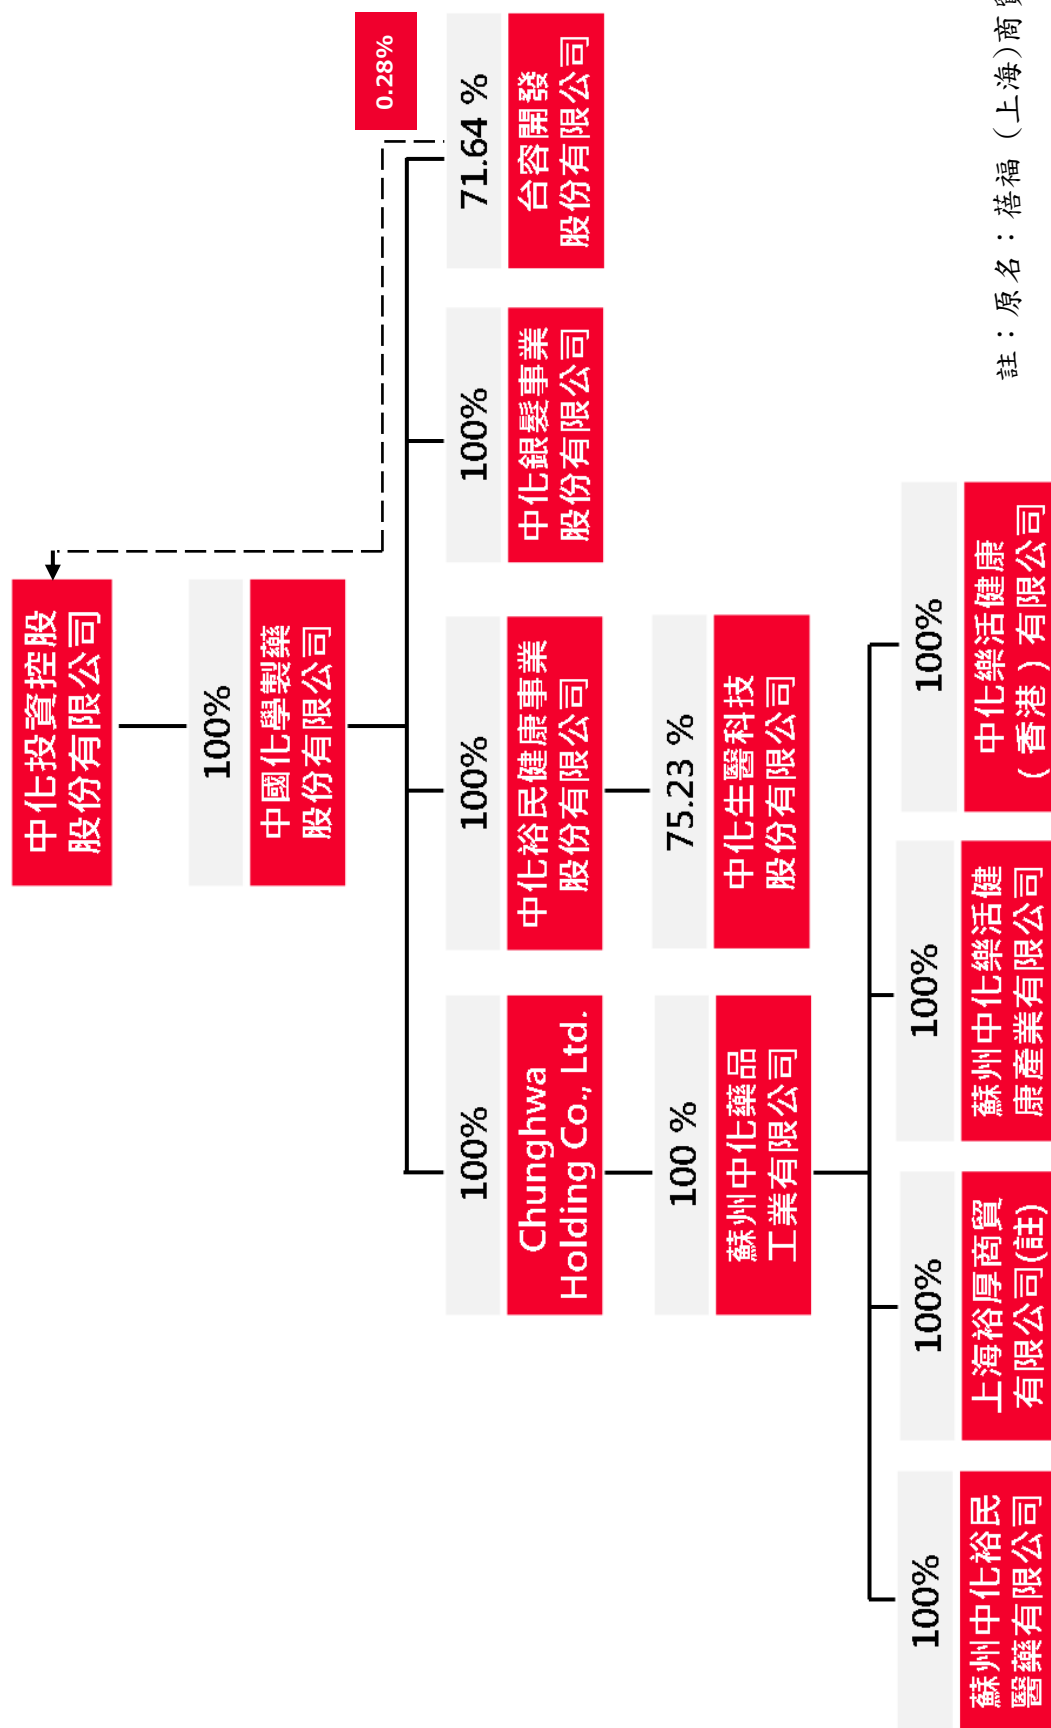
中化投資控股股份有限公司

100%

中國化學製藥股份有限公司

0.28%

71.64 %

台容開發股份有限公司

100%

中化銀髮事業股份有限公司

100%

中化裕民健康事業股份有限公司

75.23 %

中化生醫科技股份有限公司

100%

Chunghwa Holding Co., Ltd.

100 %

蘇州中化藥品工業有限公司

100%

中化樂活健康（香港）有限公司

100%

蘇州中化樂活健康產業有限公司

100%

上海裕厚商貿有限公司(註)

100%

蘇州中化裕民醫藥有限公司

註：原名：萜福（上海）商貿